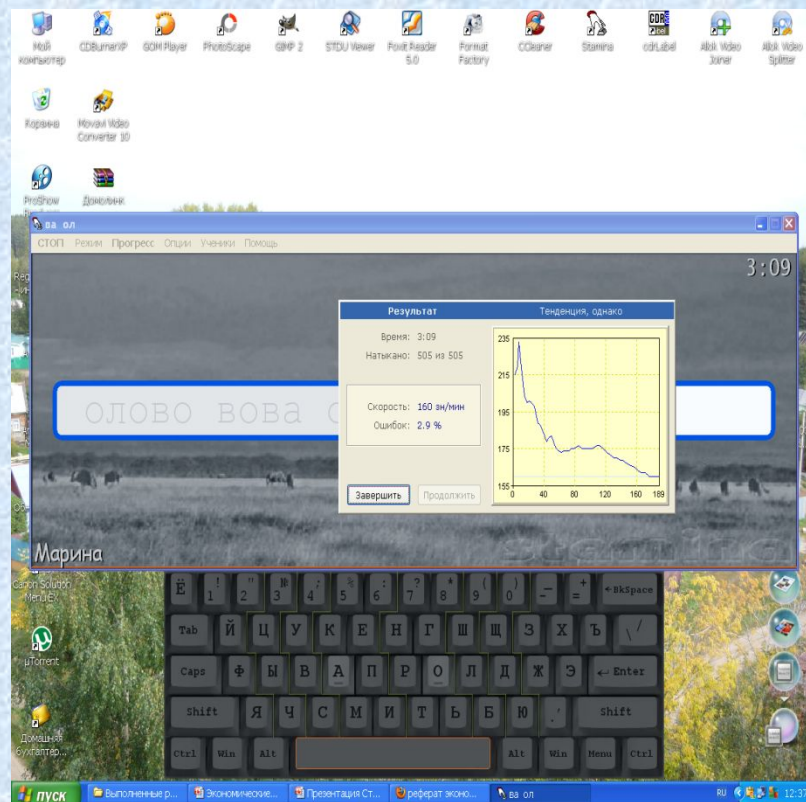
Мой компьютер
CDBurnerXP
GOM Player
PhotoScape
GIMP 2
STDU Viewer
Foxit Reader 5.0
Format Factory
CCleaner
Stamina
cdrLabel
Allok Video Joiner
Allok Video Splitter
Корзина
Movavi Video Converter 10
ProShow
Домолинк

ва ол
СТОП Режим Прогресс Опции Ученики Помощь
3:09
олово вова с

Результат
Тенденция, однако
Время: 3:09
Натыкано: 505 из 505
Скорость: 160 зн/мин
Ошибок: 2.9 %
235
215
195
175
155
0 40 80 120 160 189
Завершить
Продолжить

Марина
stamina

Ё 1 2 3 4 5 6 7 8 9 0 - + ← BkSpace
Tab Й Ц У К Е Н Г Ш Щ З Х Ъ \
Caps Ф Ы В А П Р О Л Д Ж Э ← Enter
Shift Я Ч С М И Т Ь Б Ю . Shift
Ctrl Win Alt Alt Win Menu Ctrl

Canon Solution Menu EX
µTorrent
Домашняя бухгалтер...

пуск
Выполненные р...
Экономические...
Презентация Ст...
реферат эконо...
ва ол
RU 12:37